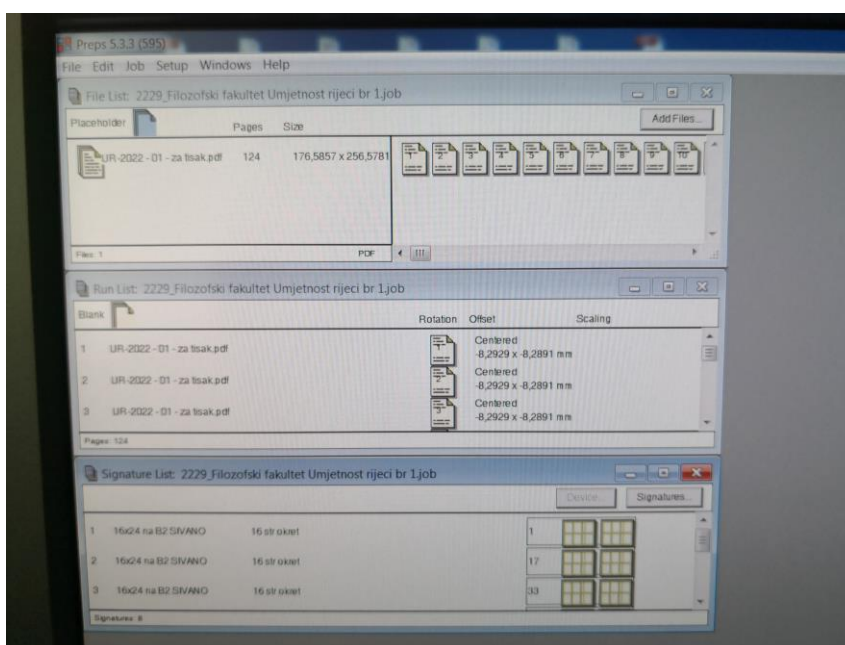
Preps 5.3.3 (595)
File Edit Job Setup Windows Help

File List: 2229_Filozofski fakultet Umjetnost rijeci br 1.job
Placeholder Pages Size
Add Files...
UR-2022 - 01 - za tisak.pdf 124 176,5857 x 256,5781
1 2 3 4 5 6 7 8 9 10
Files: 1 PDF

Run List: 2229_Filozofski fakultet Umjetnost rijeci br 1.job
Blank Rotation Offset Scaling
1 UR-2022 - 01 - za tisak.pdf 1 Centered -8,2929 x -8,2891 mm
2 UR-2022 - 01 - za tisak.pdf 2 Centered -8,2929 x -8,2891 mm
3 UR-2022 - 01 - za tisak.pdf 3 Centered -8,2929 x -8,2891 mm
Pages: 124

Signature List: 2229_Filozofski fakultet Umjetnost rijeci br 1.job
Device... Signatures...
1 16x24 na B2 SIVANO 16 str okret 1
2 16x24 na B2 SIVANO 16 str okret 17
3 16x24 na B2 SIVANO 16 str okret 33
Signatures: 8